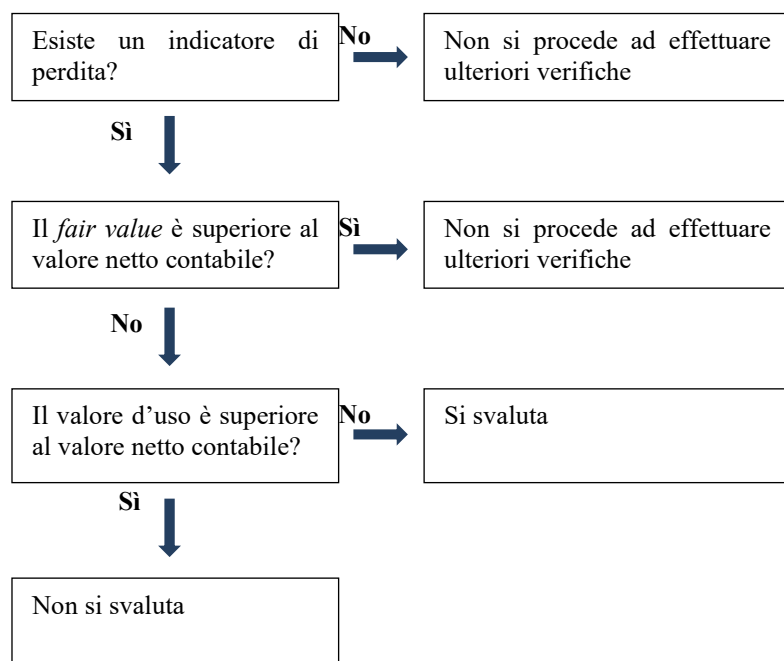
Esiste un indicatore di perdita?

No

Non si procede ad effettuare ulteriori verifiche

Sì

Il *fair value* è superiore al valore netto contabile?

Sì

Non si procede ad effettuare ulteriori verifiche

No

Il valore d'uso è superiore al valore netto contabile?

No

Si svaluta

Sì

Non si svaluta